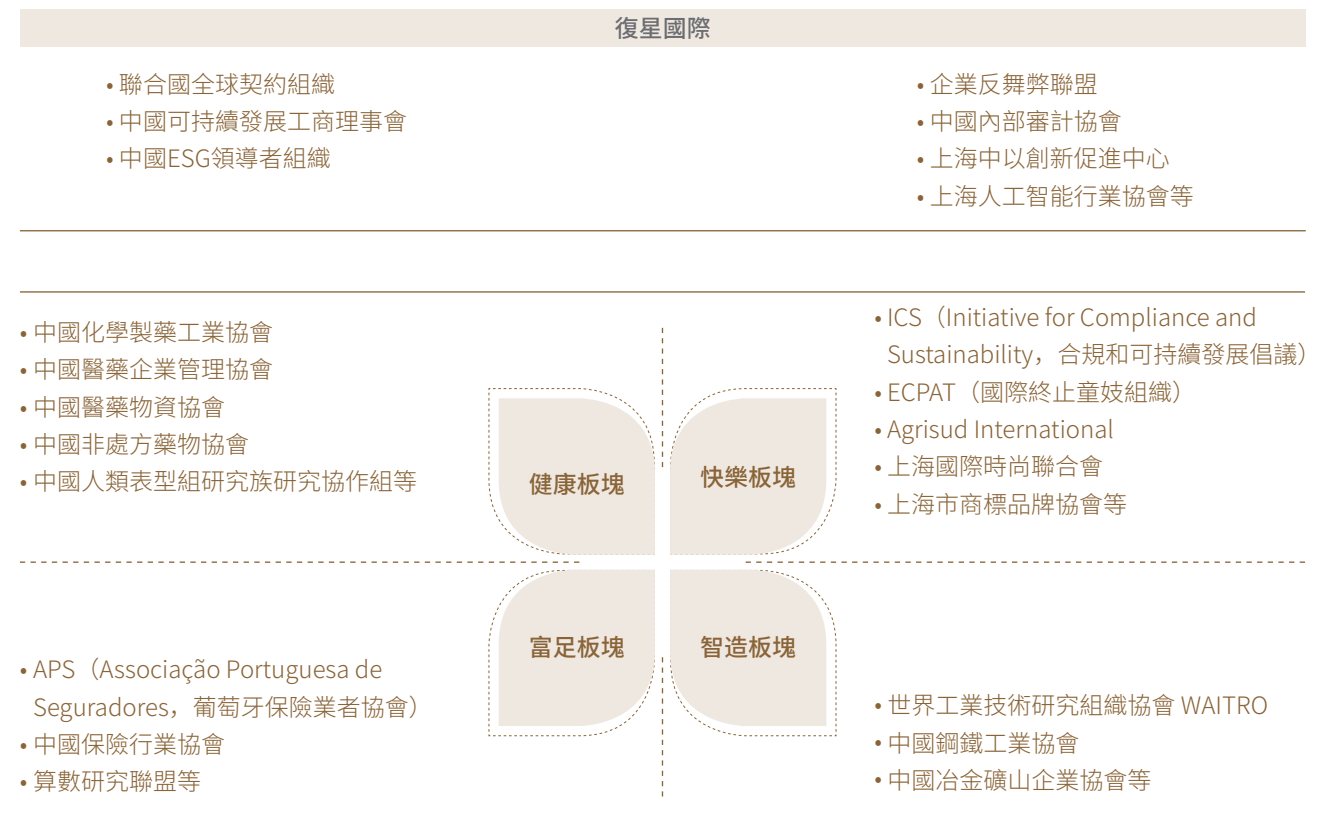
復星國際

• 聯合國全球契約組織
• 中國可持續發展工商理事會
• 中國ESG領導者組織

• 企業反舞弊聯盟
• 中國內部審計協會
• 上海中以創新促進中心
• 上海人工智能行業協會等

• 中國化學製藥工業協會
• 中國醫藥企業管理協會
• 中國醫藥物資協會
• 中國非處方藥物協會
• 中國人類表型組研究族研究協作組等

• ICS（Initiative for Compliance and Sustainability，合規和可持續發展倡議）
• ECPAT（國際終止童妓組織）
• Agrisud International
• 上海國際時尚聯合會
• 上海市商標品牌協會等

健康板塊

快樂板塊

富足板塊

智造板塊

• APS（Associação Portuguesa de Seguradores，葡萄牙保險業者協會）
• 中國保險行業協會
• 算數研究聯盟等

• 世界工業技術研究組織協會 WAITRO
• 中國鋼鐵工業協會
• 中國冶金礦山企業協會等